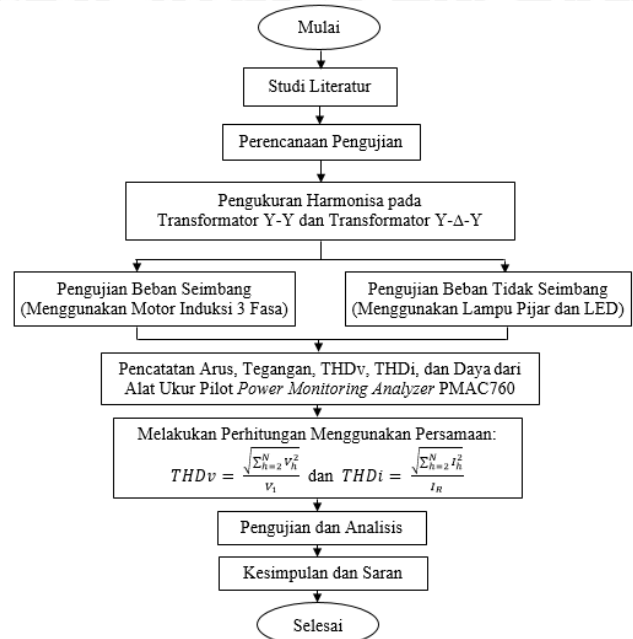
Mulai

Studi Literatur

Perencanaan Pengujian

Pengukuran Harmonisa pada Transformator Y-Y dan Transformator Y-Δ-Y

Pengujian Beban Seimbang (Menggunakan Motor Induksi 3 Fasa)

Pengujian Beban Tidak Seimbang (Menggunakan Lampu Pijar dan LED)

Pencatatan Arus, Tegangan, THDv, THDi, dan Daya dari Alat Ukur Pilot Power Monitoring Analyzer PMAC760

Melakukan Perhitungan Menggunakan Persamaan:
$THDv = \frac{\sqrt{\sum_{h=2}^{N} V_h^2}}{V_1}$ dan $THDi = \frac{\sqrt{\sum_{h=2}^{N} I_h^2}}{I_R}$

Pengujian dan Analisis

Kesimpulan dan Saran

Selesai